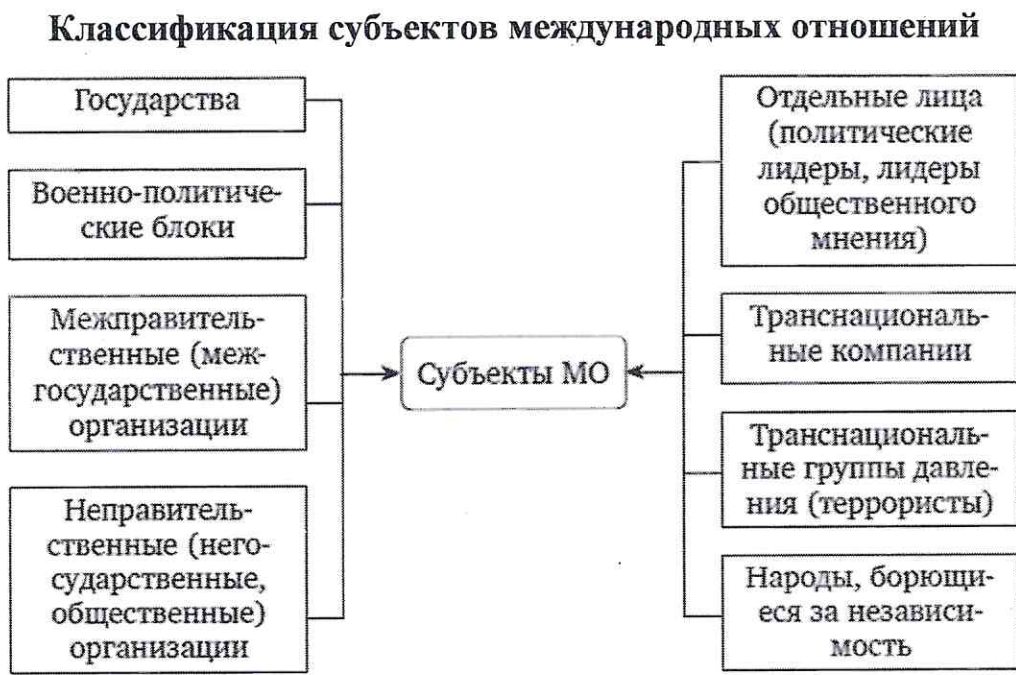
Классификация субъектов международных отношений

Государства

Военно-политические блоки

Межправительственные (межгосударственные) организации

Неправительственные (негосударственные, общественные) организации

Субъекты МО

Отдельные лица (политические лидеры, лидеры общественного мнения)

Транснациональные компании

Транснациональные группы давления (террористы)

Народы, борющиеся за независимость